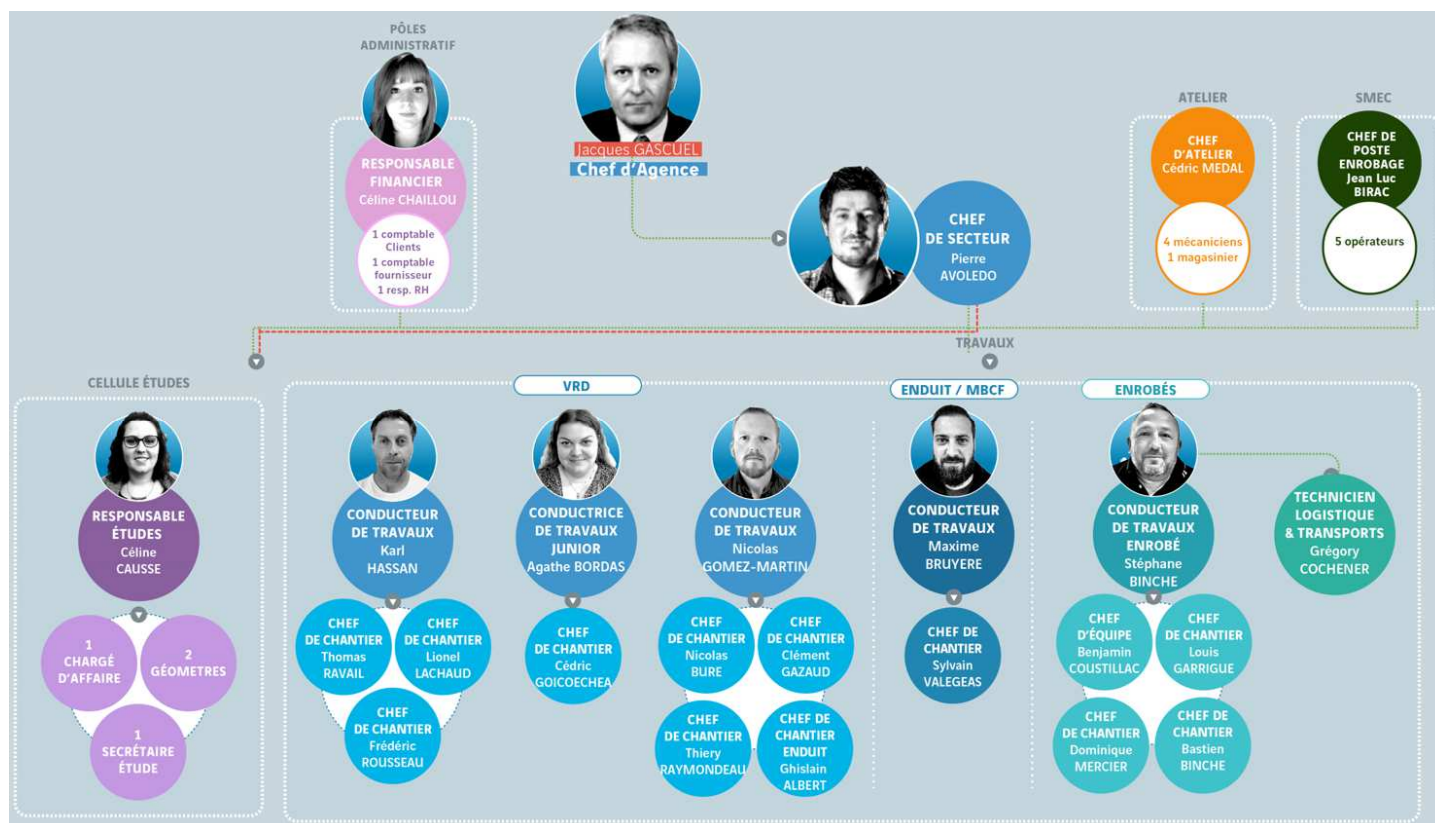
PÔLES ADMINISTRATIF

RESPONSABLE FINANCIER
Céline CHAILLOU

1 comptable Clients
1 comptable fournisseur
1 resp. RH

Jacques GASCUEL
Chef d'Agence

CHEF DE SECTEUR
Pierre AVOLEDO

ATELIER

CHEF D'ATELIER
Cédric MEDAL

4 mécaniciens
1 magasinier

SMEC

CHEF DE POSTE ENROBAGE
Jean Luc BIRAC

5 opérateurs

TRAVAUX

CELLULE ÉTUDES

RESPONSABLE ÉTUDES
Céline CAUSSE

1 CHARGÉ D'AFFAIRE

2 GÉOMETRES

1 SECRÉTAIRE ÉTUDE

VRD

CONDUCTEUR DE TRAVAUX
Karl HASSAN

CHEF DE CHANTIER
Thomas RAVAIL

CHEF DE CHANTIER
Lionel LACHAUD

CHEF DE CHANTIER
Frédéric ROUSSEAU

CONDUCTRICE DE TRAVAUX JUNIOR
Agathe BORDAS

CHEF DE CHANTIER
Cédric GOICOECHEA

CONDUCTEUR DE TRAVAUX
Nicolas GOMEZ-MARTIN

CHEF DE CHANTIER
Nicolas BURE

CHEF DE CHANTIER
Clément GAZAUD

CHEF DE CHANTIER
Thiery RAYMONDEAU

CHEF DE CHANTIER ENDUIT
Ghislain ALBERT

ENDUIT / MBCF

CONDUCTEUR DE TRAVAUX
Maxime BRUYERE

CHEF DE CHANTIER
Sylvain VALEGEAS

ENROBÉS

CONDUCTEUR DE TRAVAUX ENROBÉ
Stéphane BINCHE

TECHNICIEN LOGISTIQUE & TRANSPORTS
Grégory COCHENER

CHEF D'ÉQUIPE
Benjamin COUSTILLAC

CHEF DE CHANTIER
Louis GARRIGUE

CHEF DE CHANTIER
Dominique MERCIER

CHEF DE CHANTIER
Bastien BINCHE